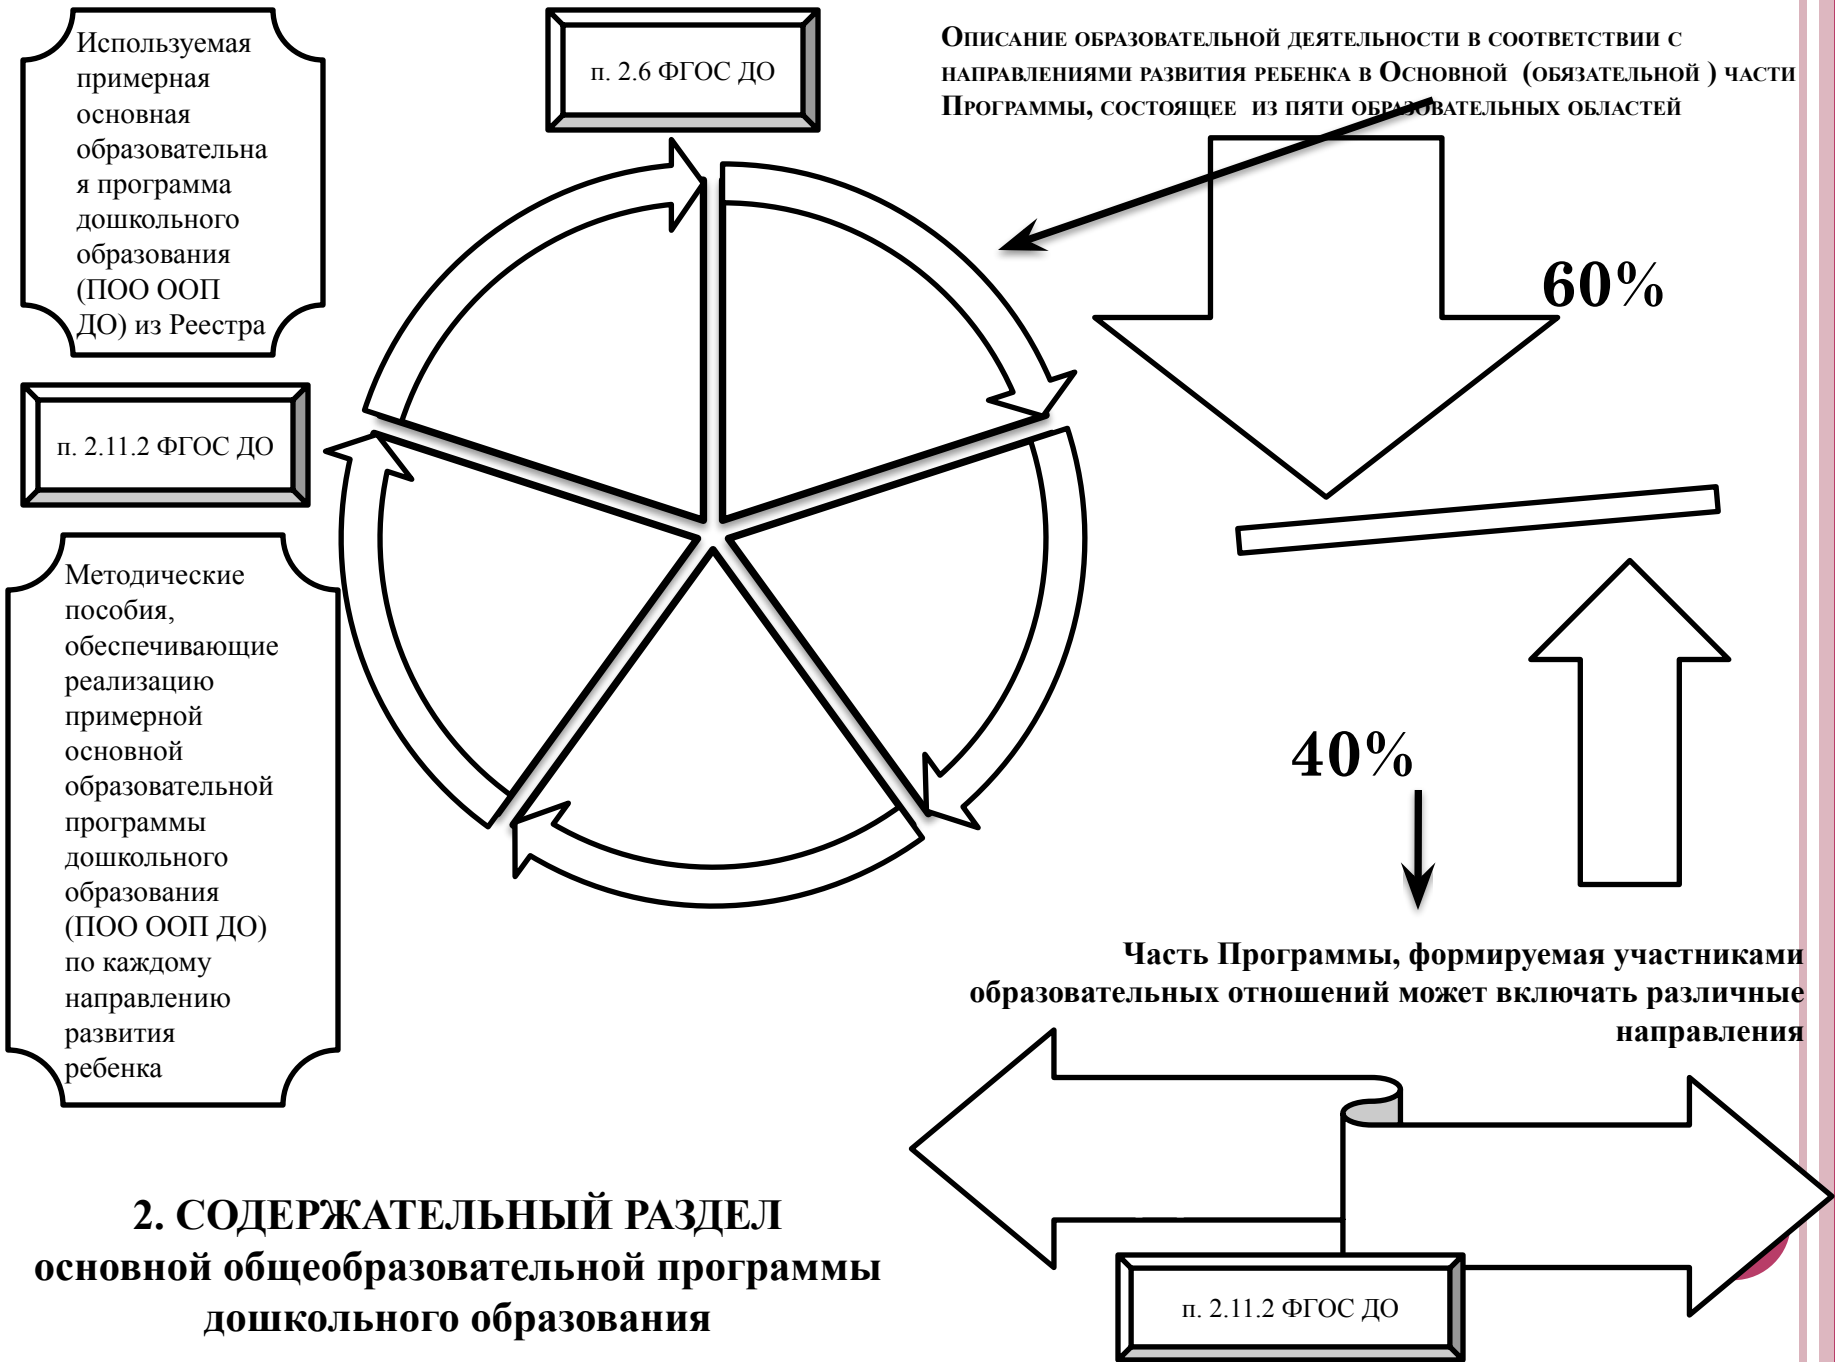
Используемая примерная основная образовательная программа дошкольного образования (ПОО ООП ДО) из Реестра

п. 2.6 ФГОС ДО

Описание образовательной деятельности в соответствии с направлениями развития ребенка в Основной (обязательной ) части Программы, состоящее из пяти образовательных областей

60%

п. 2.11.2 ФГОС ДО

Методические пособия, обеспечивающие реализацию примерной основной образовательной программы дошкольного образования (ПОО ООП ДО) по каждому направлению развития ребенка

40%

Часть Программы, формируемая участниками образовательных отношений может включать различные направления

2. СОДЕРЖАТЕЛЬНЫЙ РАЗДЕЛ основной общеобразовательной программы дошкольного образования

п. 2.11.2 ФГОС ДО